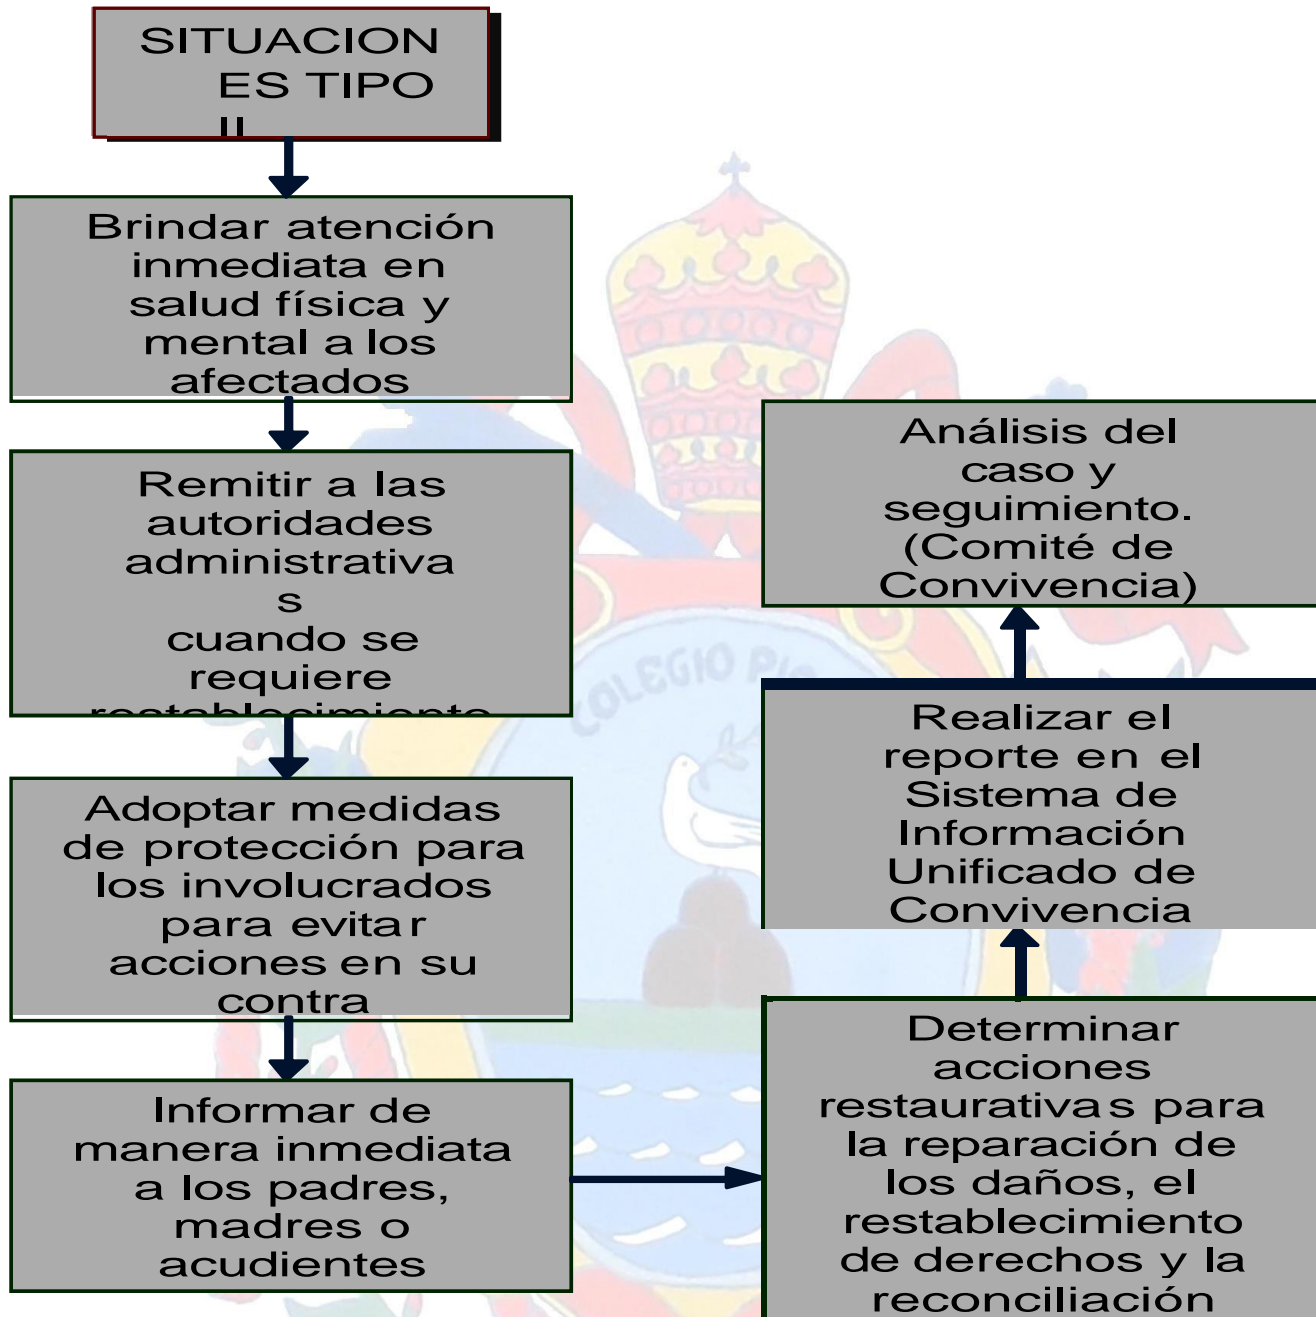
SITUACIONES TIPO II

Brindar atención inmediata en salud física y mental a los afectados

Remitir a las autoridades administrativas cuando se requiere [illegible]

Adoptar medidas de protección para los involucrados para evitar acciones en su contra

Informar de manera inmediata a los padres, madres o acudientes

Determinar acciones restaurativas para la reparación de los daños, el restablecimiento de derechos y la reconciliación

Realizar el reporte en el Sistema de Información Unificado de Convivencia

Análisis del caso y seguimiento. (Comité de Convivencia)

COLEGIO PI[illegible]